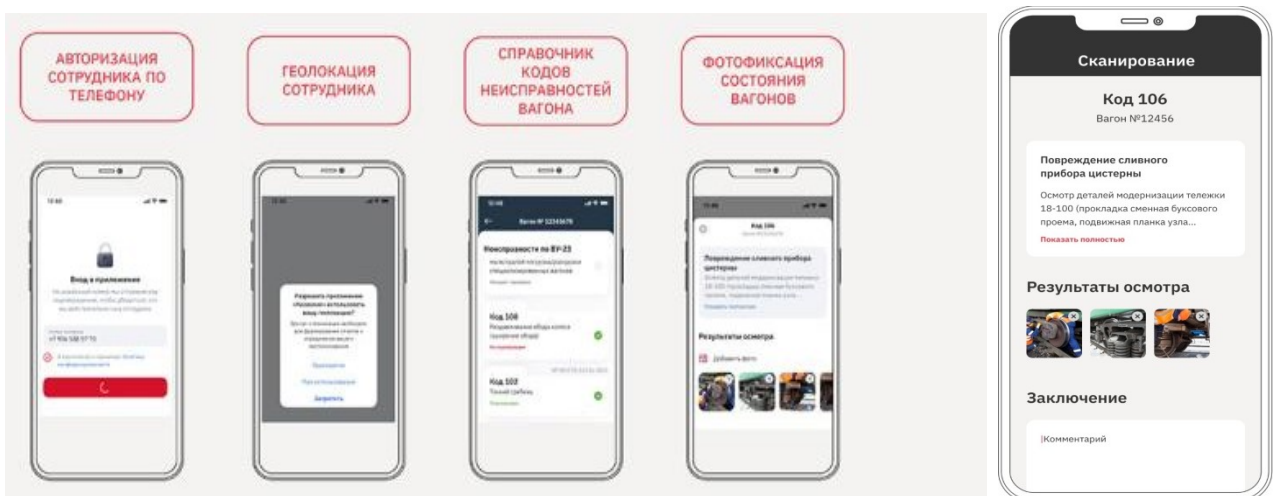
АВТОРИЗАЦИЯ СОТРУДНИКА ПО ТЕЛЕФОНУ

ГЕОЛОКАЦИЯ СОТРУДНИКА

СПРАВОЧНИК КОДОВ НЕИСПРАВНОСТЕЙ ВАГОНА

ФОТОФИКСАЦИЯ СОСТОЯНИЯ ВАГОНОВ

Вход в приложение

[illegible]

+7 906 588 97 70

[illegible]

Разрешить приложению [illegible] использовать вашу геопозицию?

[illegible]

Разрешить

При использовании

Запретить

Вагон № 12345678

Неисправности по ВУ-23

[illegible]

Код 106

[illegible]

Код 102

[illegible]

Код 106

Повреждение сливного прибора цистерны

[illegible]

Результаты осмотра

Добавить фото

Сканирование

Код 106

Вагон №12456

Повреждение сливного прибора цистерны

Осмотр деталей модернизации тележки 18-100 (прокладка сменная буксового проема, подвижная планка узла...

Показать полностью

Результаты осмотра

Заключение

Комментарий